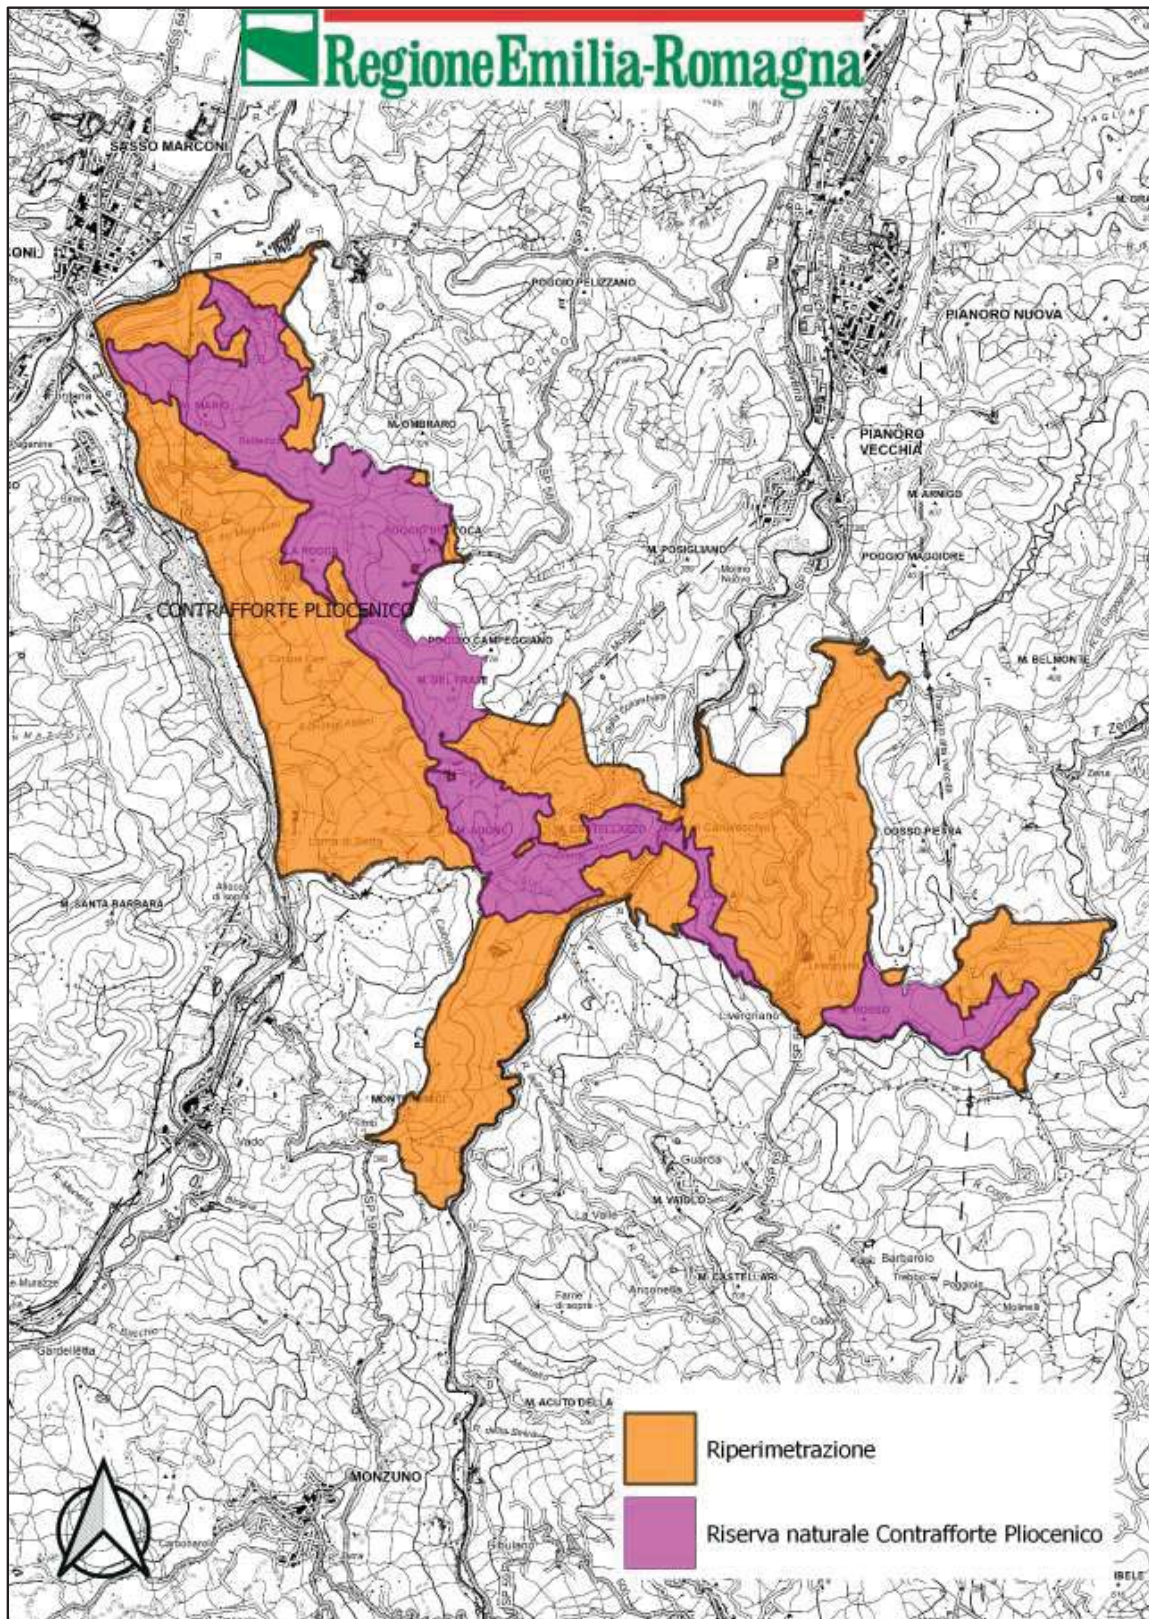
RegioneEmilia-Romagna

SASSO MARCONI

POGGIO PELIZZANO

PIANORO NUOVA

M. OMBRARO

PIANORO VECCHIA

M. ARMIGO

M. POSIGLIANO

POGGIO MAGGIORE

CONTRAFFORTE PLIOCENICO

POGGIO CAMPEGGIANO

M. DEL FRATE

M. BELMONTE

M. ADONE

M. SANTA BARBARA

MONTE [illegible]

Livergnano

Guarda

M. VAIOLO

M. CASTELLARI

Barbarolo

Vado

M. ACUTO DELLA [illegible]

MONZUNO

Riperimetrazione

Riserva naturale Contrafforte Pliocenico